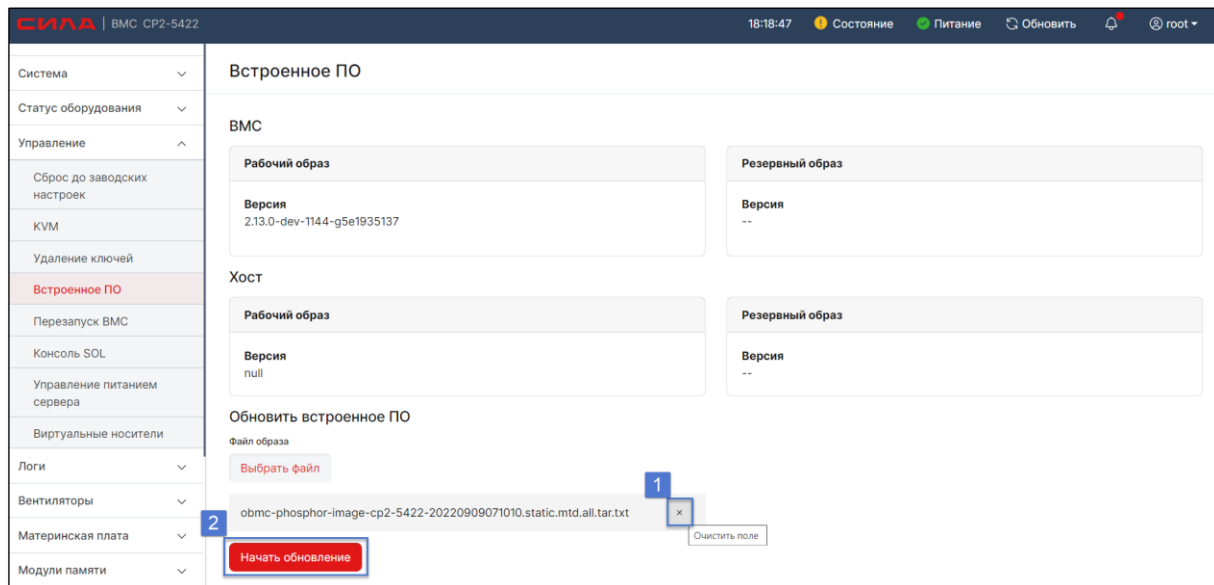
СИЛА | BMC CP2-5422

18:18:47 Состояние Питание Обновить root

Система
Статус оборудования
Управление
Сброс до заводских настроек
KVM
Удаление ключей
Встроенное ПО
Перезапуск BMC
Консоль SOL
Управление питанием сервера
Виртуальные носители
Логи
Вентиляторы
Материнская плата
Модули памяти

Встроенное ПО

BMC

| Рабочий образ | Резервный образ |
|---|---|
| Версия 2.13.0-dev-1144-g5e1935137 | Версия -- |

Хост

| Рабочий образ | Резервный образ |
|---|---|
| Версия null | Версия -- |

Обновить встроенное ПО

Файл образа

Выбрать файл

1

obmc-phosphor-image-cp2-5422-20220909071010.static.mtd.all.tar.txt ×

Очистить поле

2

Начать обновление